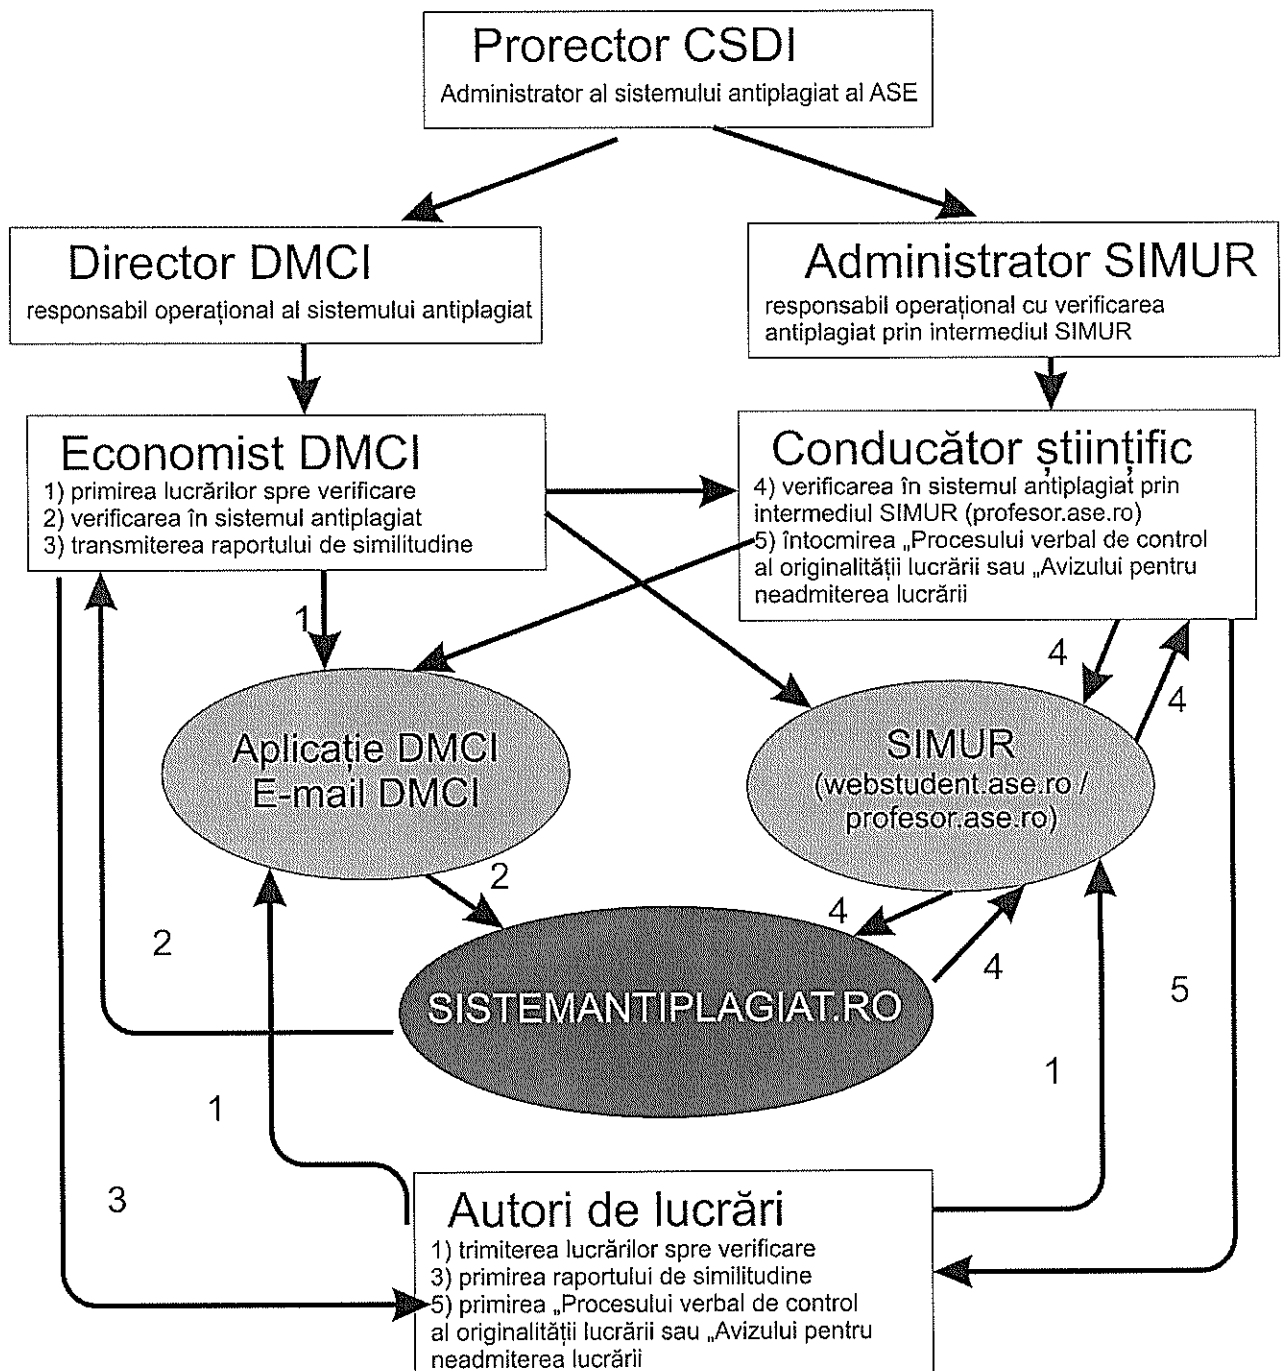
Prorector CSDI
Administrator al sistemului antiplagiat al ASE

Director DMCI
responsabil operațional al sistemului antiplagiat

Administrator SIMUR
responsabil operațional cu verificarea antiplagiat prin intermediul SIMUR

Economist DMCI
1) primirea lucrărilor spre verificare
2) verificarea în sistemul antiplagiat
3) transmiterea raportului de similitudine

Conducător științific
4) verificarea în sistemul antiplagiat prin intermediul SIMUR (profesor.ase.ro)
5) întocmirea „Procesului verbal de control al originalității lucrării sau „Avizului pentru neadmiterea lucrării

1

4

4

Aplicație DMCI
E-mail DMCI

SIMUR
(webstudent.ase.ro / profesor.ase.ro)

2

4

2

4

SISTEMANTIPLAGIAT.RO

5

1

1

3

Autori de lucrări
1) trimiterea lucrărilor spre verificare
3) primirea raportului de similitudine
5) primirea „Procesului verbal de control al originalității lucrării sau „Avizului pentru neadmiterea lucrării